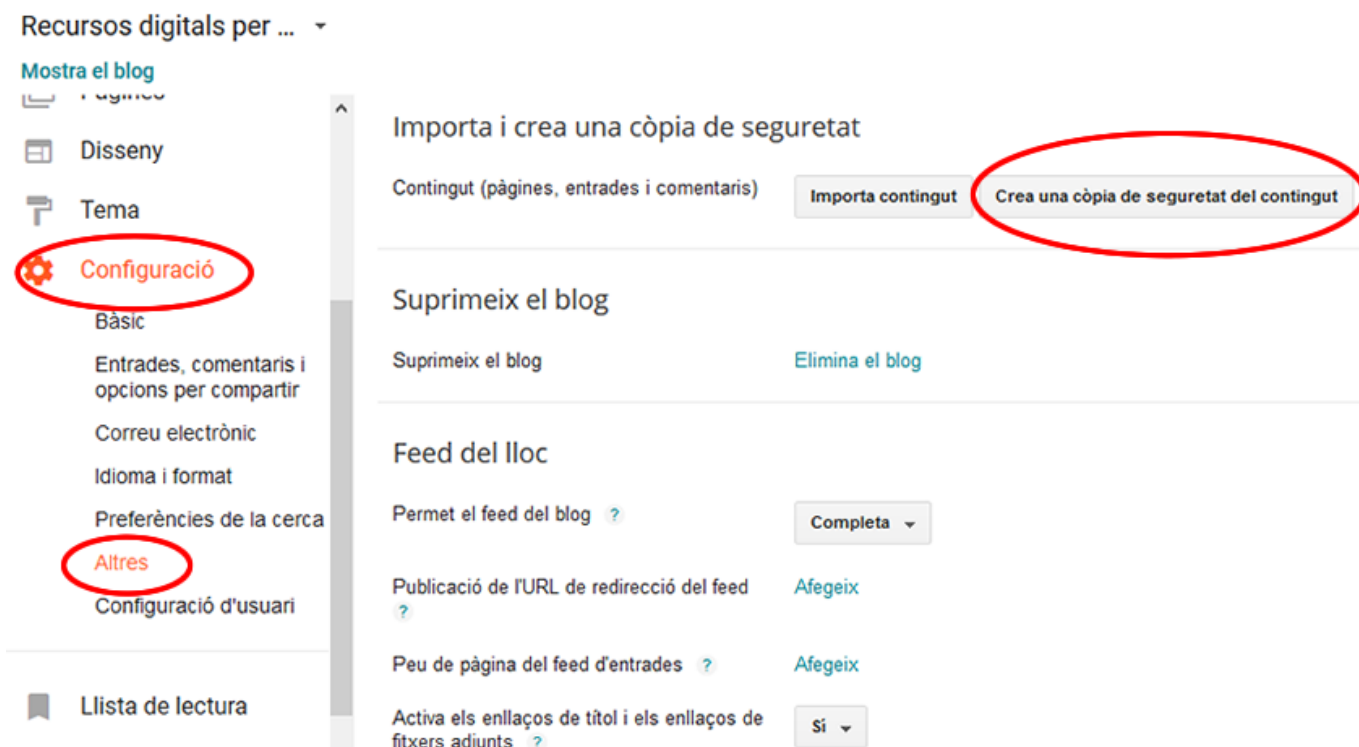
Recursos digitals per ...

Mostra el blog

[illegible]

Disseny

Tema

Configuració

Bàsic

Entrades, comentaris i opcions per compartir

Correu electrònic

Idioma i format

Preferències de la cerca

Altres

Configuració d'usuari

Llista de lectura

Importa i crea una còpia de seguretat

Contingut (pàgines, entrades i comentaris)

Importa contingut

Crea una còpia de seguretat del contingut

Suprimeix el blog

Suprimeix el blog

Elimina el blog

Feed del lloc

Permet el feed del blog ?

Completa

Publicació de l'URL de redirecció del feed ?

Afegeix

Peu de pàgina del feed d'entrades ?

Afegeix

Activa els enllaços de títol i els enllaços de fitxers adjunts ?

Sí